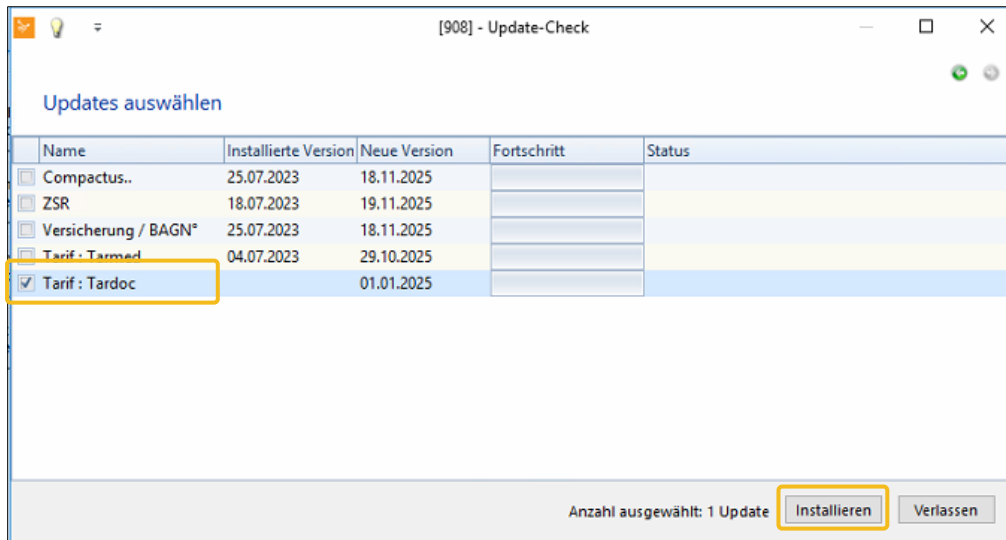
[908] - Update-Check

Updates auswählen

| Name | Installierte Version | Neue Version | Fortschritt | Status |
|---|---|---|---|---|
| Compactus.. | 25.07.2023 | 18.11.2025 | | |
| ZSR | 18.07.2023 | 19.11.2025 | | |
| Versicherung / BAGN° | 25.07.2023 | 18.11.2025 | | |
| Tarif : Tarmed | 04.07.2023 | 29.10.2025 | | |
| Tarif : Tardoc | | 01.01.2025 | | |

Anzahl ausgewählt: 1 Update
Installieren
Verlassen